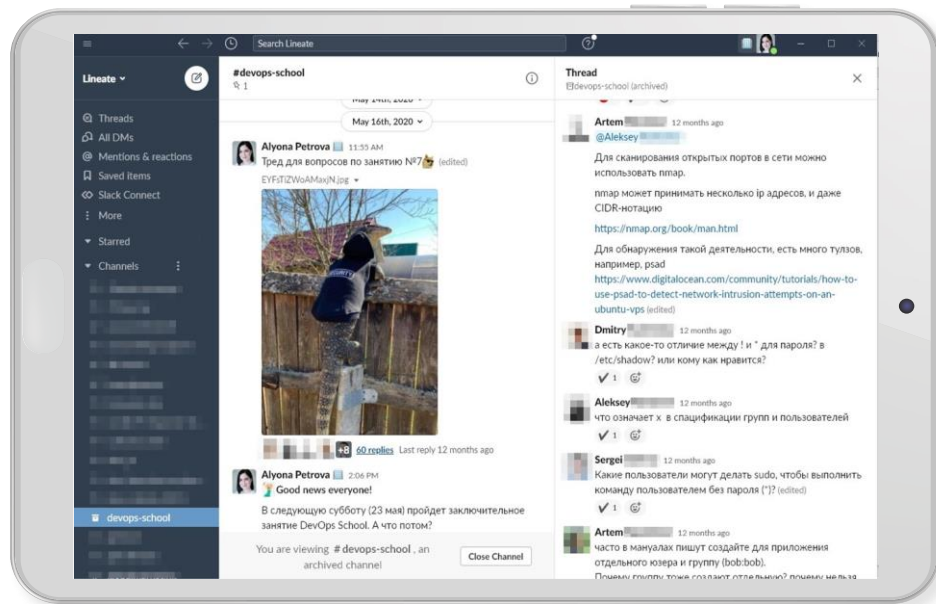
Search Lineate

Lineate

Threads
All DMs
Mentions & reactions
Saved items
Slack Connect
More
Starred
Channels
devops-school

#devops-school
1

May 16th, 2020

Alyona Petrova 11:55 AM
Тред для вопросов по занятию №7 (edited)
EYFsTlZWoAMaxjN.jpg

+8 60 replies Last reply 12 months ago

Alyona Petrova 2:06 PM
Good news everyone!
В следующую субботу (23 мая) пройдет заключительное занятие DevOps School. А что потом?

You are viewing # devops-school , an archived channel
Close Channel

Thread
#devops-school (archived)

Artem 12 months ago
@Aleksey
Для сканирования открытых портов в сети можно использовать nmap.
nmap может принимать несколько ip адресов, и даже CIDR-нотацию
https://nmap.org/book/man.html
Для обнаружения такой деятельности, есть много тулзов, например, psad
https://www.digitalocean.com/community/tutorials/how-to-use-psad-to-detect-network-intrusion-attempts-on-an-ubuntu-vps (edited)

Dmitry 12 months ago
а есть какое-то отличие между ! и * для пароля? в /etc/shadow? или кому как нравится?
1

Aleksey 12 months ago
что означает x в спецификации групп и пользователей
1

Sergei 12 months ago
Какие пользователи могут делать sudo, чтобы выполнить команду пользователем без пароля (*)? (edited)
1

Artem 12 months ago
часто в мануалах пишут создайте для приложения отдельного юзера и группу (bob:bob).
Почему группу тоже создают отдельную? почему нельзя